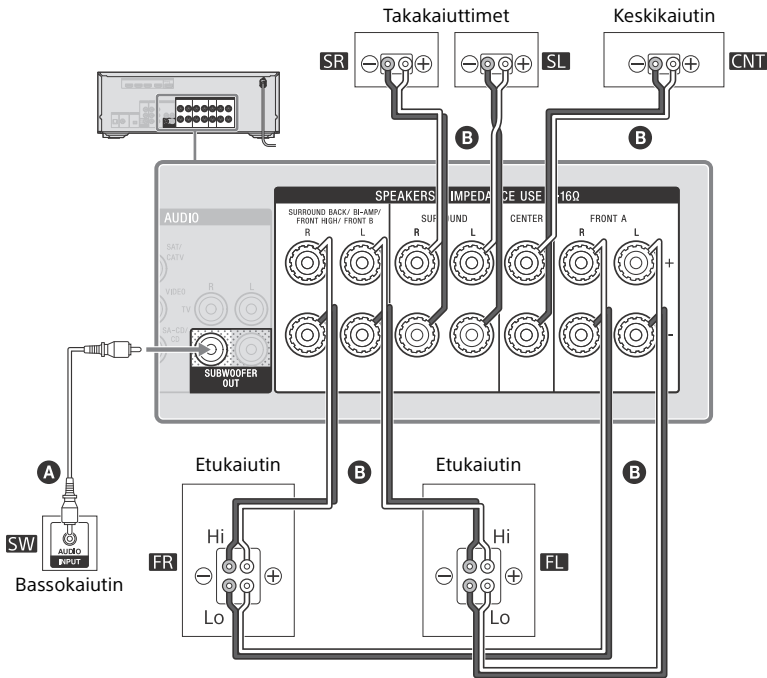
Takakaiuttimet

Keskikaiutin

SR

SL

CNT

B

B

AUDIO

SAT/ CATV

VIDEO

TV

SA-CD/ CD

SPEAKERS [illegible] IMPEDA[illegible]CE USE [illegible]16Ω

SURROUND BACK/ BI-AMP/ FRONT HIGH/ FRONT B

R

L

SUR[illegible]UND

R

L

CENTER

FRONT A

R

L

+

–

SUBWOOFER OUT

A

Etukaiutin

B

Etukaiutin

B

SW

AUDIO INPUT

Bassokaiutin

FR

Hi

Lo

FL

Hi

Lo